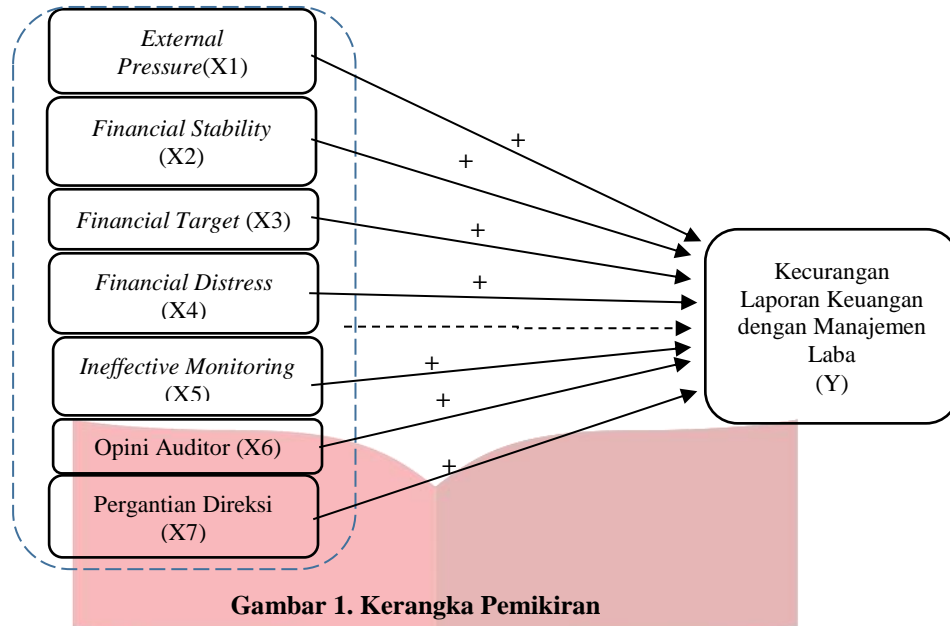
*External Pressure*(X1)

*Financial Stability* (X2)

*Financial Target* (X3)

*Financial Distress* (X4)

*Ineffective Monitoring* (X5)

Opini Auditor (X6)

Pergantian Direksi (X7)

+

+

+

+

+

+

+

Kecurangan Laporan Keuangan dengan Manajemen Laba (Y)

**Gambar 1. Kerangka Pemikiran**